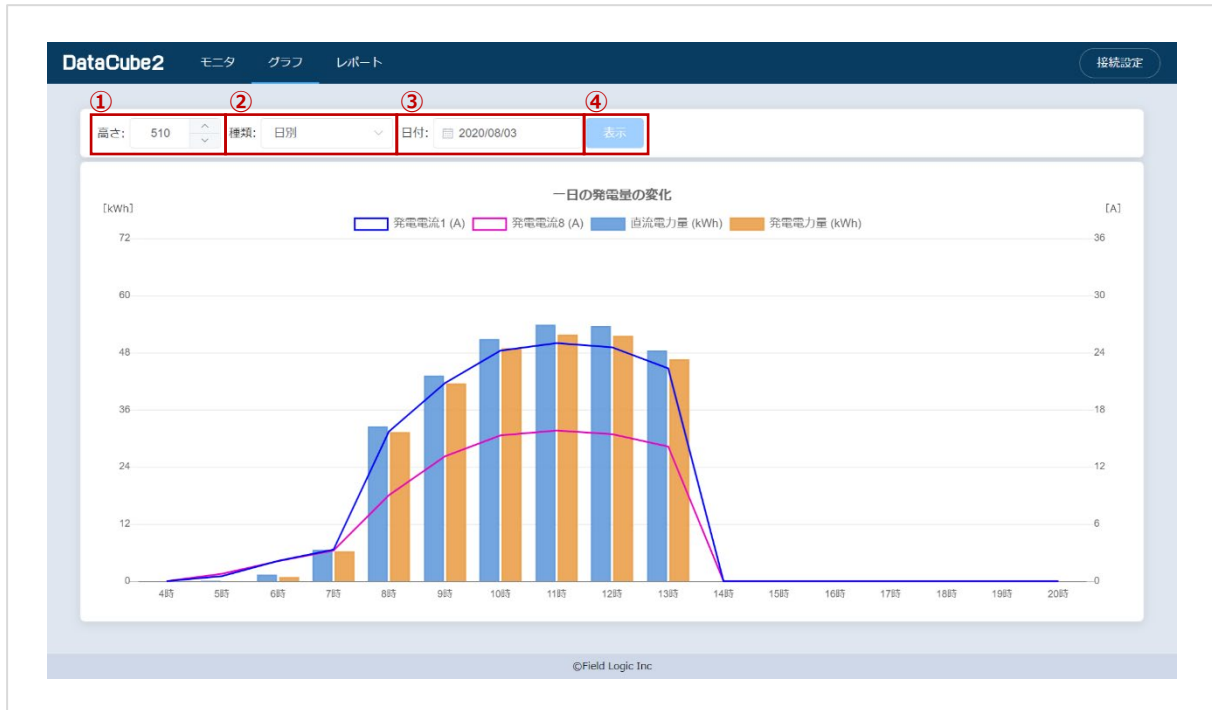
DataCube2 モニタ グラフ レポート 接続設定

① 高さ: 510
② 種類: 日別
③ 日付: 2020/08/03
④ 表示

一日の発電量の変化

[kWh] [A]

発電電流1 (A) 発電電流8 (A) 直流電力量 (kWh) 発電電力量 (kWh)

72 36
60 30
48 24
36 18
24 12
12 6
0 0

4時 5時 6時 7時 8時 9時 10時 11時 12時 13時 14時 15時 16時 17時 18時 19時 20時

©Field Logic Inc